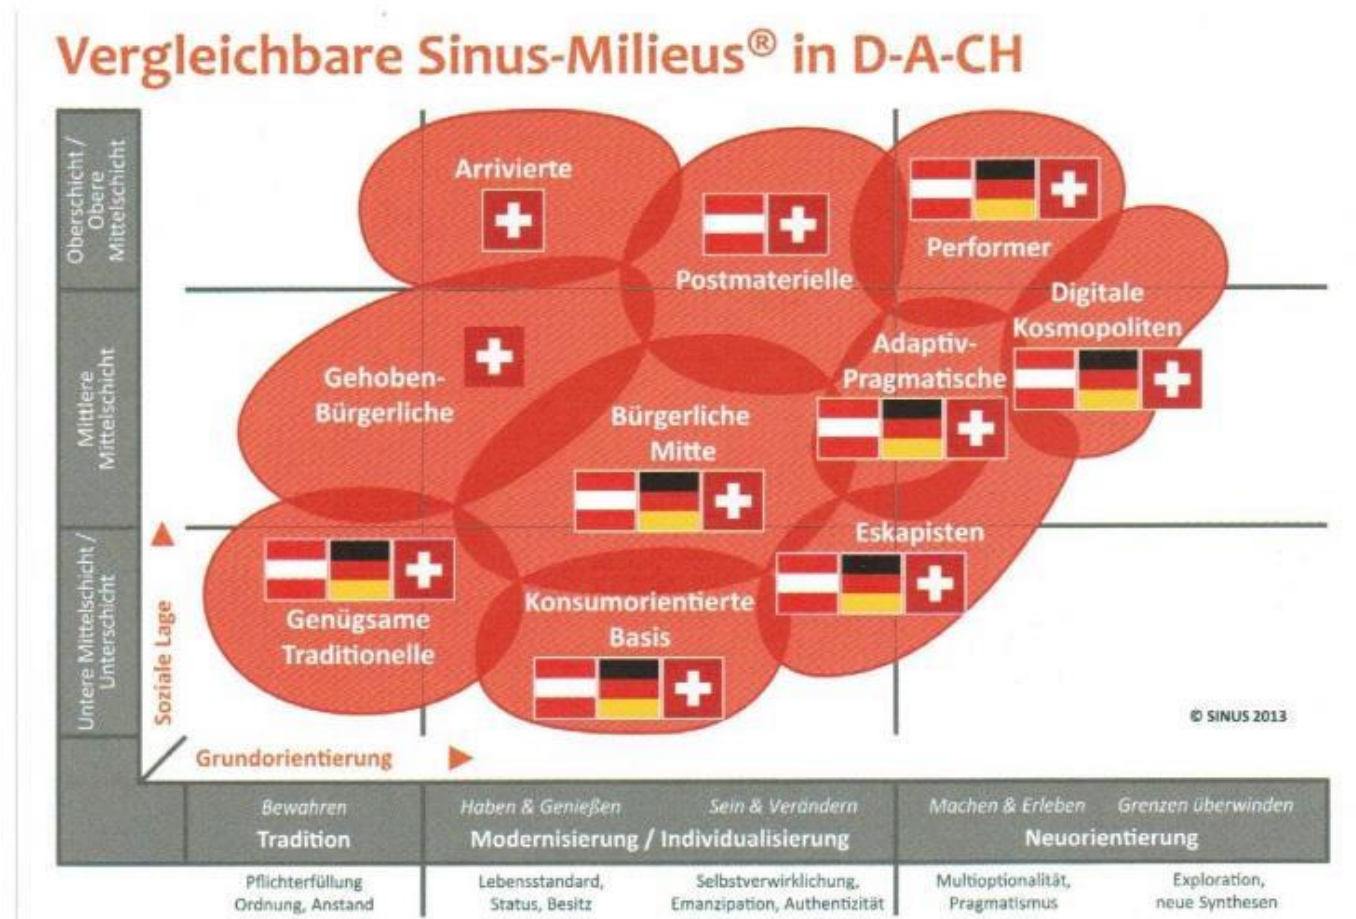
Vergleichbare Sinus-Milieus® in D-A-CH

Oberschicht / Obere Mittelschicht

Mittlere Mittelschicht

Untere Mittelschicht / Unterschicht

Arrivierte

Postmaterielle

Performer

Digitale Kosmopoliten

Gehoben-Bürgerliche

Adaptiv-Pragmatische

Bürgerliche Mitte

Eskapisten

Genügsame Traditionelle

Konsumorientierte Basis

Soziale Lage

Grundorientierung

© SINUS 2013

| Bewahren<br>Tradition | Haben & Genießen &nbsp;&nbsp; Sein & Verändern<br>Modernisierung / Individualisierung | Machen & Erleben &nbsp;&nbsp; Grenzen überwinden<br>Neuorientierung |
|---|---|---|

Pflichterfüllung Ordnung, Anstand

Lebensstandard, Status, Besitz

Selbstverwirklichung, Emanzipation, Authentizität

Multioptionalität, Pragmatismus

Exploration, neue Synthesen